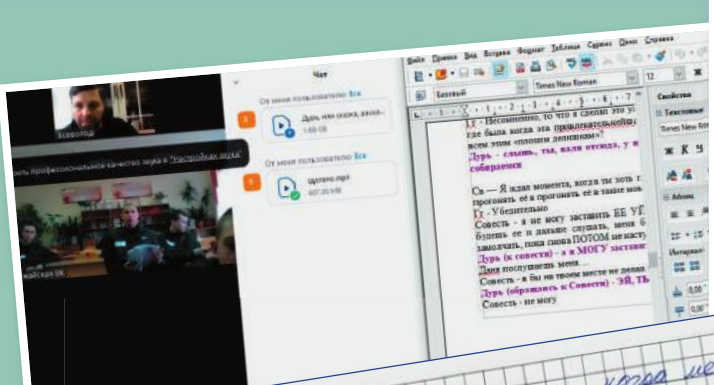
Всеволод
ючить профессиональное качество звука в "Настройках звука"
майская ВК

Чат
От меня пользователю Все
Дурь, или сказка, расска...
1:00 GB
От меня пользователю Все
сделано.mp3
607.00 КБ

Файл Правка Вид Вставка Формат Таблица Сервис Окно Справка
Базовый
Times New Roman
12
Свойства
Текстовые
Times New Ro
Ж К
Абзац
Интервал:
0,00
0,00

Гл - Несомненно, то что я сделал это у где была когда эта прздолжительной всем этим «плохим делишкам»?
Дурь - слышь, ты, вали отсюда, у м собрания

Св — Я ждал момента, когда ты хоть г прогонять её и прогонять её в такие мо
Гл - Убедительно
Совесть - я не могу заставить ЕЕ УЙ будешь ее и дальше слушать, меня б замолчать, пока снова ПОТОМ не насту
Дурь (к совести) - а я МОГУ застави
Дана послушаешь меня...
Совесть - я бы на твоем месте не делал
Дурь (обращаясь к Совести) - ЭЙ, ТЬ
Совесть - не могу

когда ме